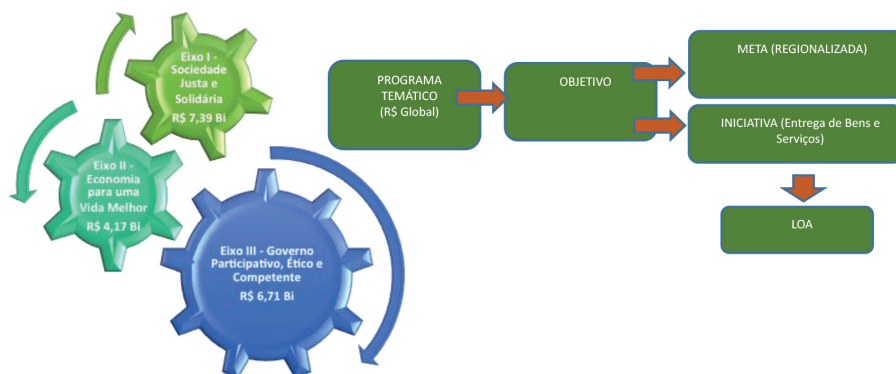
Eixo I - Sociedade Justa e Solidária
R$ 7,39 Bi

Eixo II - Economia para uma Vida Melhor
R$ 4,17 Bi

Eixo III - Governo Participativo, Ético e Competente
R$ 6,71 Bi

PROGRAMA TEMÁTICO
(R$ Global)

OBJETIVO

META (REGIONALIZADA)

INICIATIVA (Entrega de Bens e Serviços)

LOA